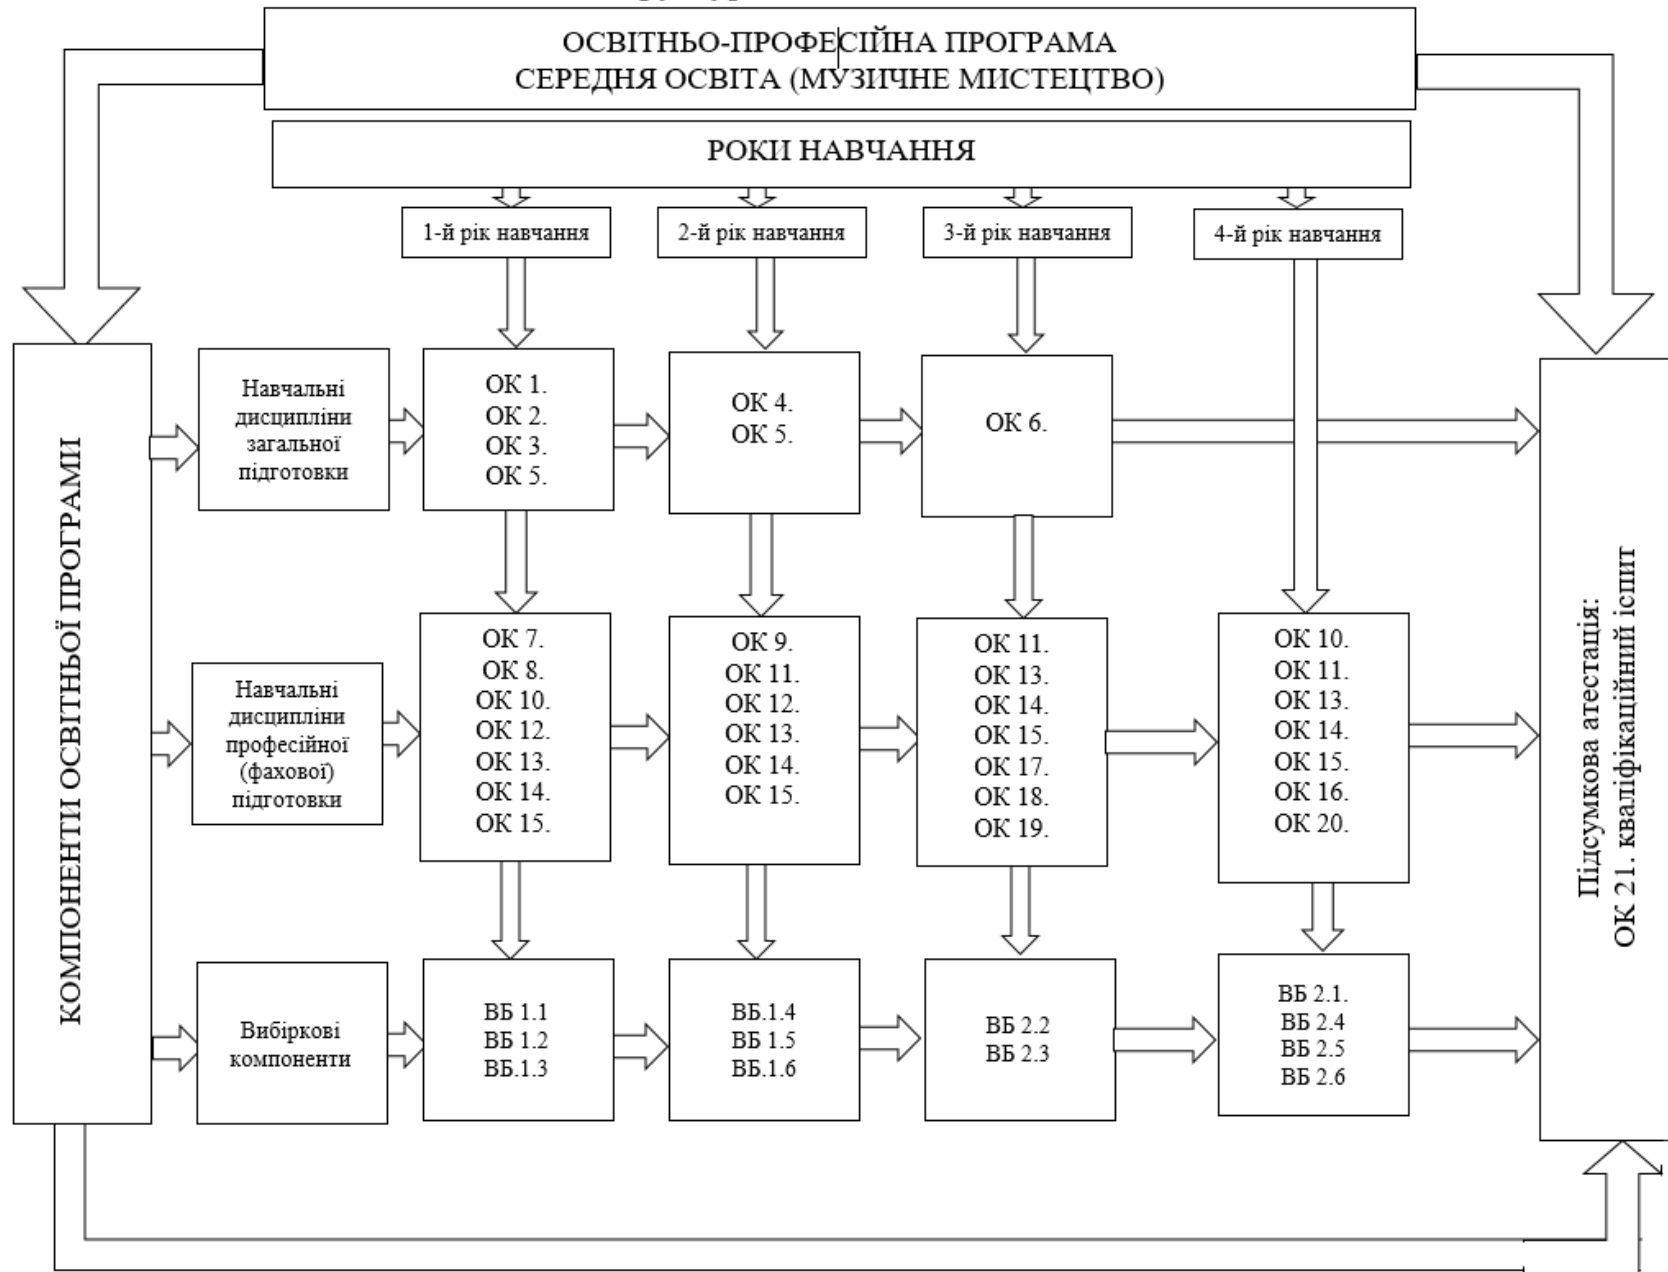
ОСВІТНЬО-ПРОФЕСІЙНА ПРОГРАМА
СЕРЕДНЯ ОСВІТА (МУЗИЧНЕ МИСТЕЦТВО)

РОКІ НАВЧАННЯ

1-й рік навчання

2-й рік навчання

3-й рік навчання

4-й рік навчання

КОМПОНЕНТИ ОСВІТНЬОЇ ПРОГРАМИ

Навчальні дисципліни загальної підготовки

ОК 1.
ОК 2.
ОК 3.
ОК 5.

ОК 4.
ОК 5.

ОК 6.

Навчальні дисципліни професійної (фахової) підготовки

ОК 7.
ОК 8.
ОК 10.
ОК 12.
ОК 13.
ОК 14.
ОК 15.

ОК 9.
ОК 11.
ОК 12.
ОК 13.
ОК 14.
ОК 15.

ОК 11.
ОК 13.
ОК 14.
ОК 15.
ОК 17.
ОК 18.
ОК 19.

ОК 10.
ОК 11.
ОК 13.
ОК 14.
ОК 15.
ОК 16.
ОК 20.

Вибіркові компоненти

ВБ 1.1
ВБ 1.2
ВБ.1.3

ВБ.1.4
ВБ 1.5
ВБ.1.6

ВБ 2.2
ВБ 2.3

ВБ 2.1.
ВБ 2.4
ВБ 2.5
ВБ 2.6

Підсумкова атестація:
ОК 21. кваліфікаційний іспит